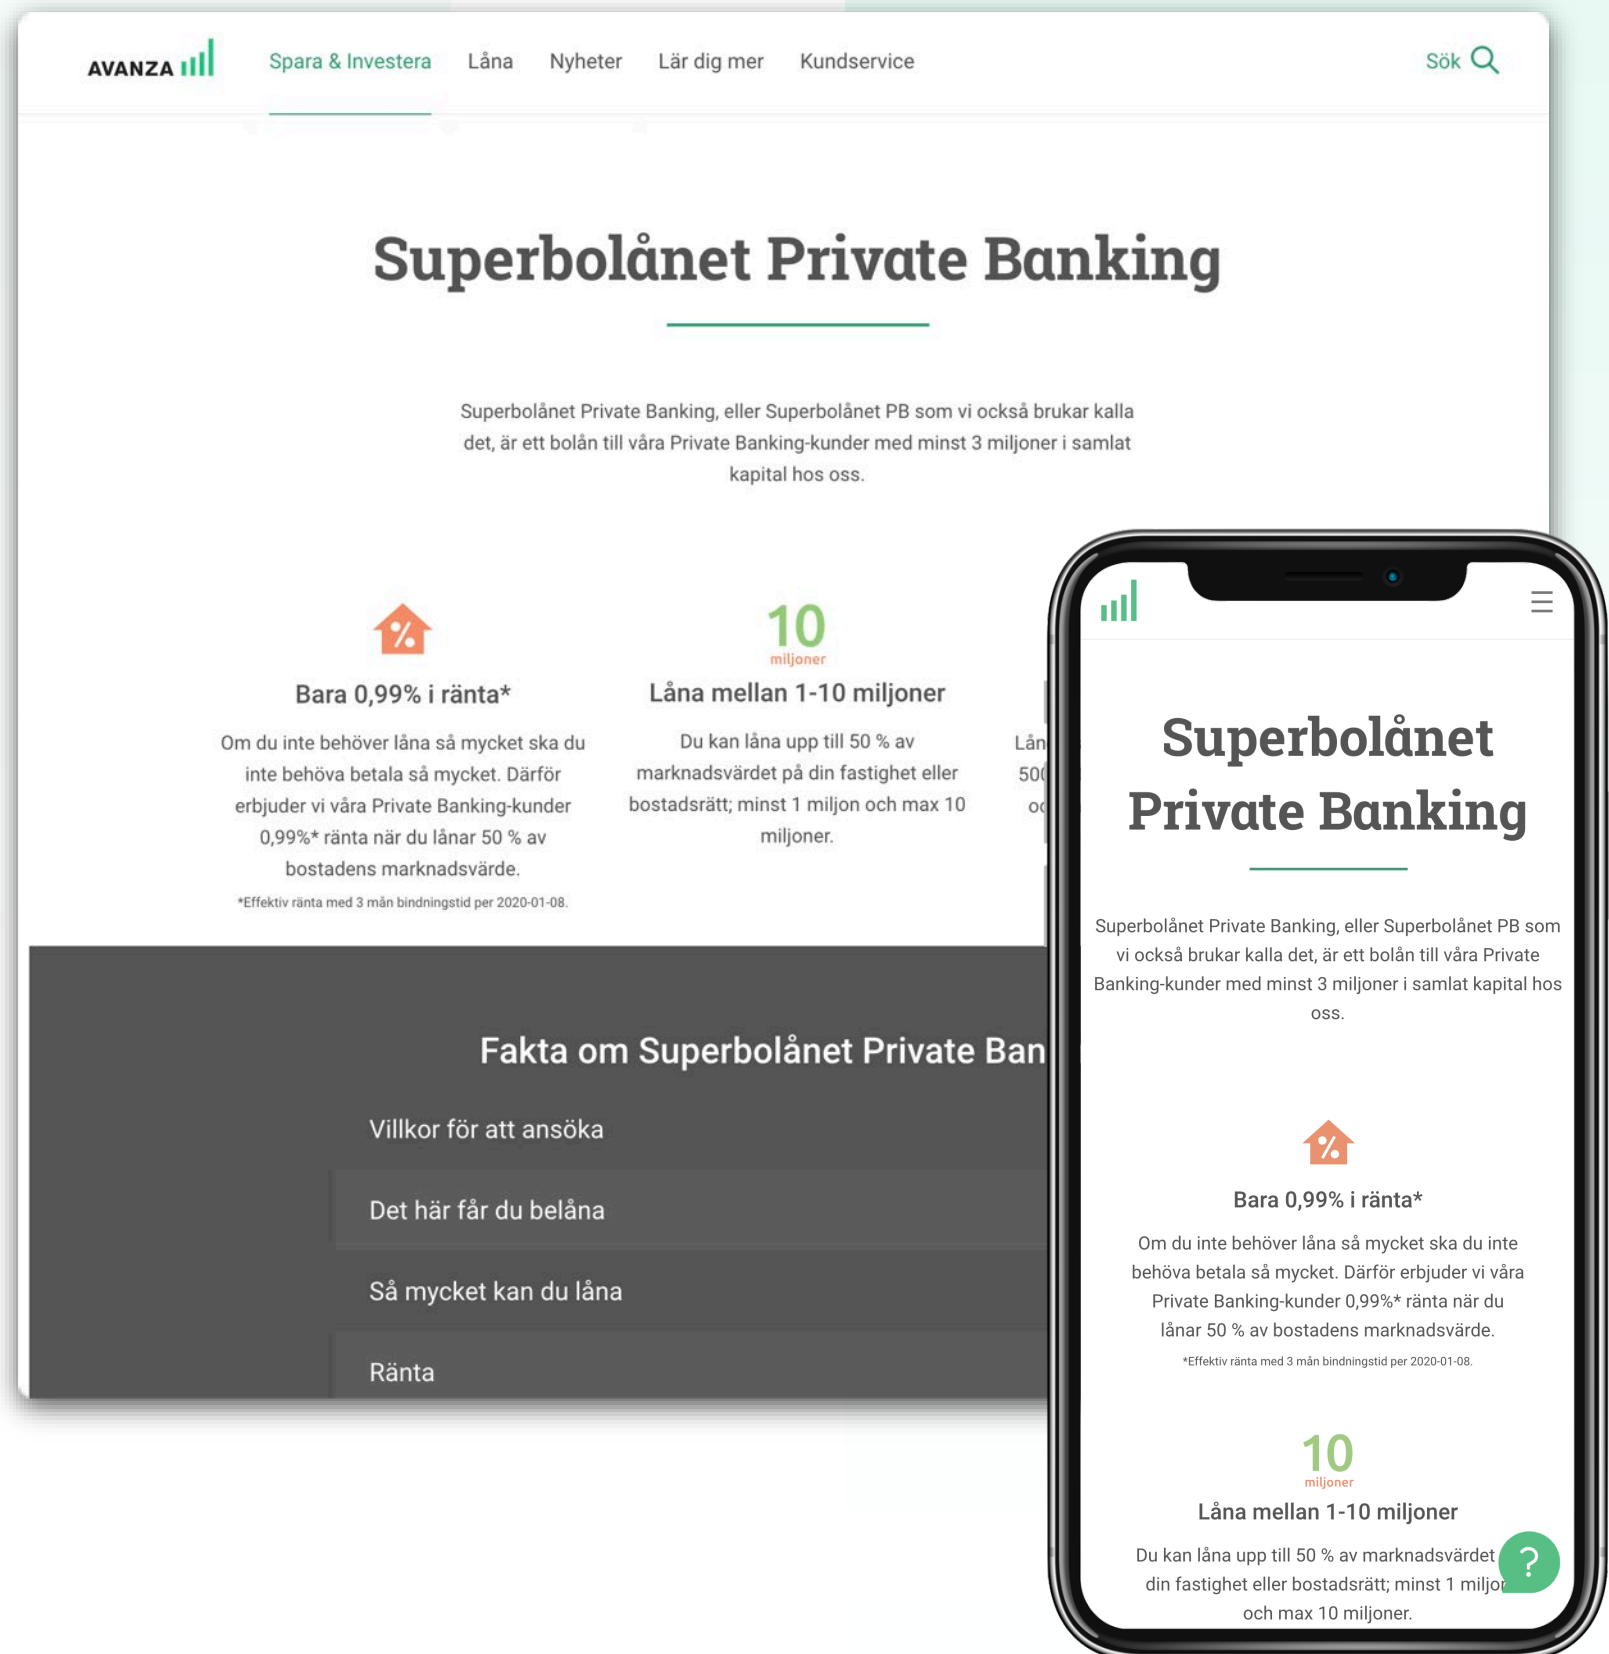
AVANZA

Spara & Investera Låna Nyheter Lär dig mer Kundservice

Sök

Superbolånet Private Banking

Superbolånet Private Banking, eller Superbolånet PB som vi också brukar kalla det, är ett bolån till våra Private Banking-kunder med minst 3 miljoner i samlat kapital hos oss.

Bara 0,99% i ränta*

Om du inte behöver låna så mycket ska du inte behöva betala så mycket. Därför erbjuder vi våra Private Banking-kunder 0,99%* ränta när du lånar 50 % av bostadens marknadsvärde.

*Effektiv ränta med 3 mån bindningstid per 2020-01-08.

10
miljoner

Låna mellan 1-10 miljoner

Du kan låna upp till 50 % av marknadsvärdet på din fastighet eller bostadsrätt; minst 1 miljon och max 10 miljoner.

Lån
500
oc

Fakta om Superbolånet Private Ban

Villkor för att ansöka

Det här får du belåna

Så mycket kan du låna

Ränta

Superbolånet Private Banking

Superbolånet Private Banking, eller Superbolånet PB som vi också brukar kalla det, är ett bolån till våra Private Banking-kunder med minst 3 miljoner i samlat kapital hos oss.

Bara 0,99% i ränta*

Om du inte behöver låna så mycket ska du inte behöva betala så mycket. Därför erbjuder vi våra Private Banking-kunder 0,99%* ränta när du lånar 50 % av bostadens marknadsvärde.

*Effektiv ränta med 3 mån bindningstid per 2020-01-08.

10
miljoner

Låna mellan 1-10 miljoner

Du kan låna upp till 50 % av marknadsvärdet din fastighet eller bostadsrätt; minst 1 miljo och max 10 miljoner.

?